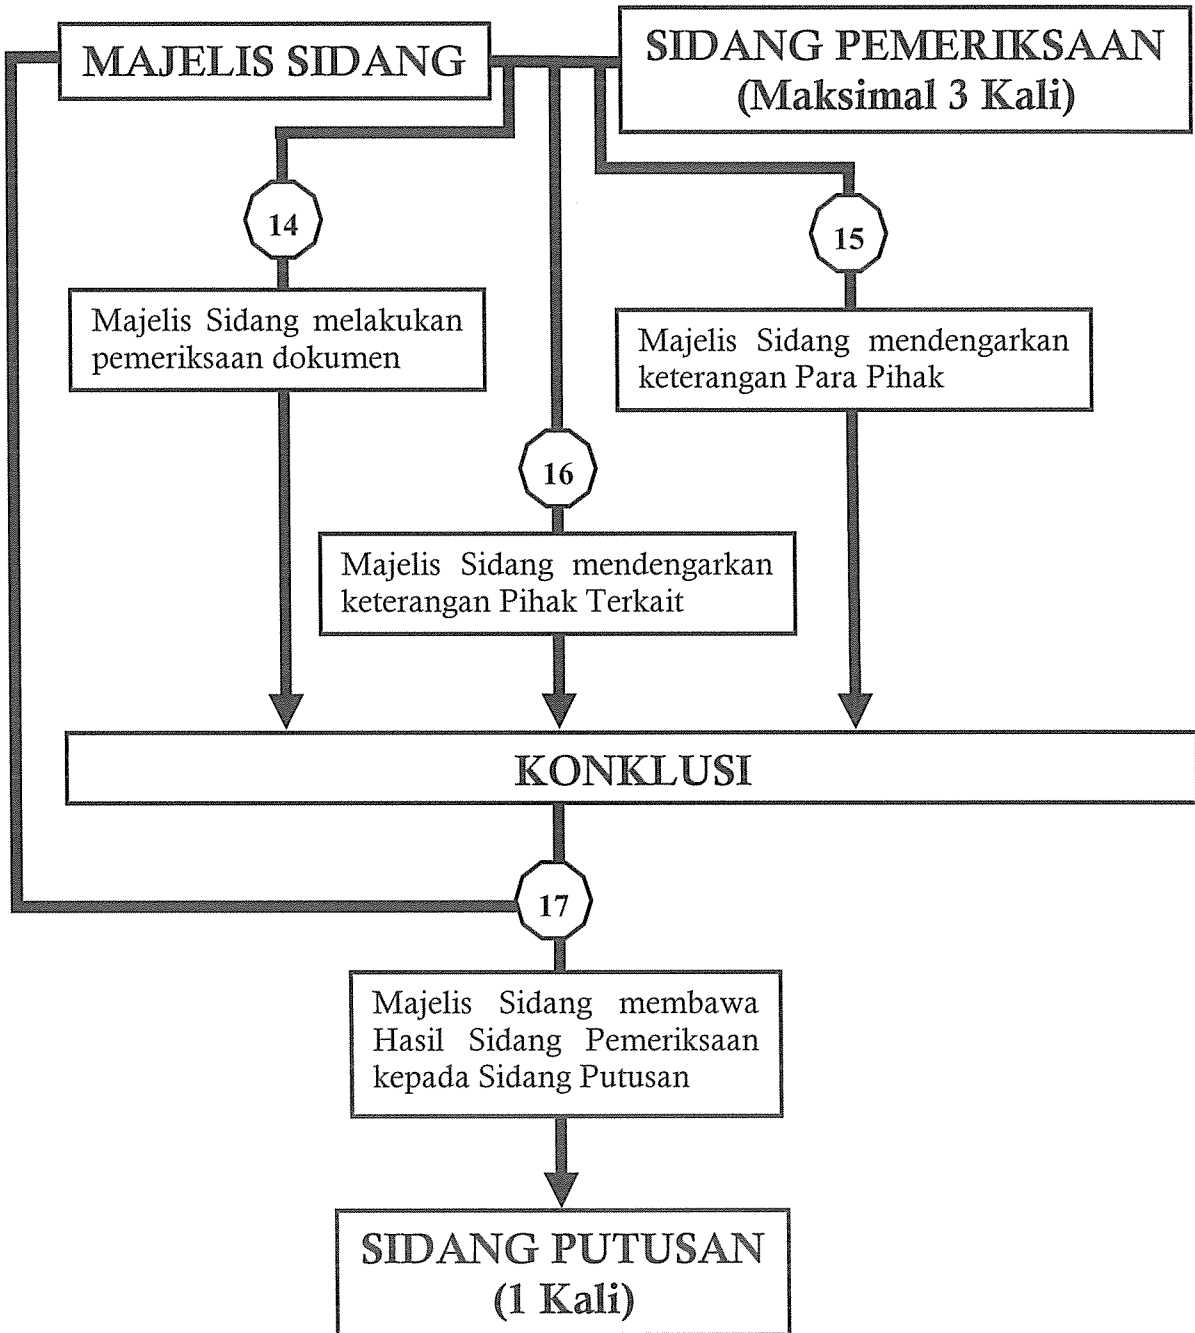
MAJELIS SIDANG

SIDANG PEMERIKSAAN (Maksimal 3 Kali)

14

Majelis Sidang melakukan pemeriksaan dokumen

15

Majelis Sidang mendengarkan keterangan Para Pihak

16

Majelis Sidang mendengarkan keterangan Pihak Terkait

KONKLUSI

17

Majelis Sidang membawa Hasil Sidang Pemeriksaan kepada Sidang Putusan

SIDANG PUTUSAN (1 Kali)